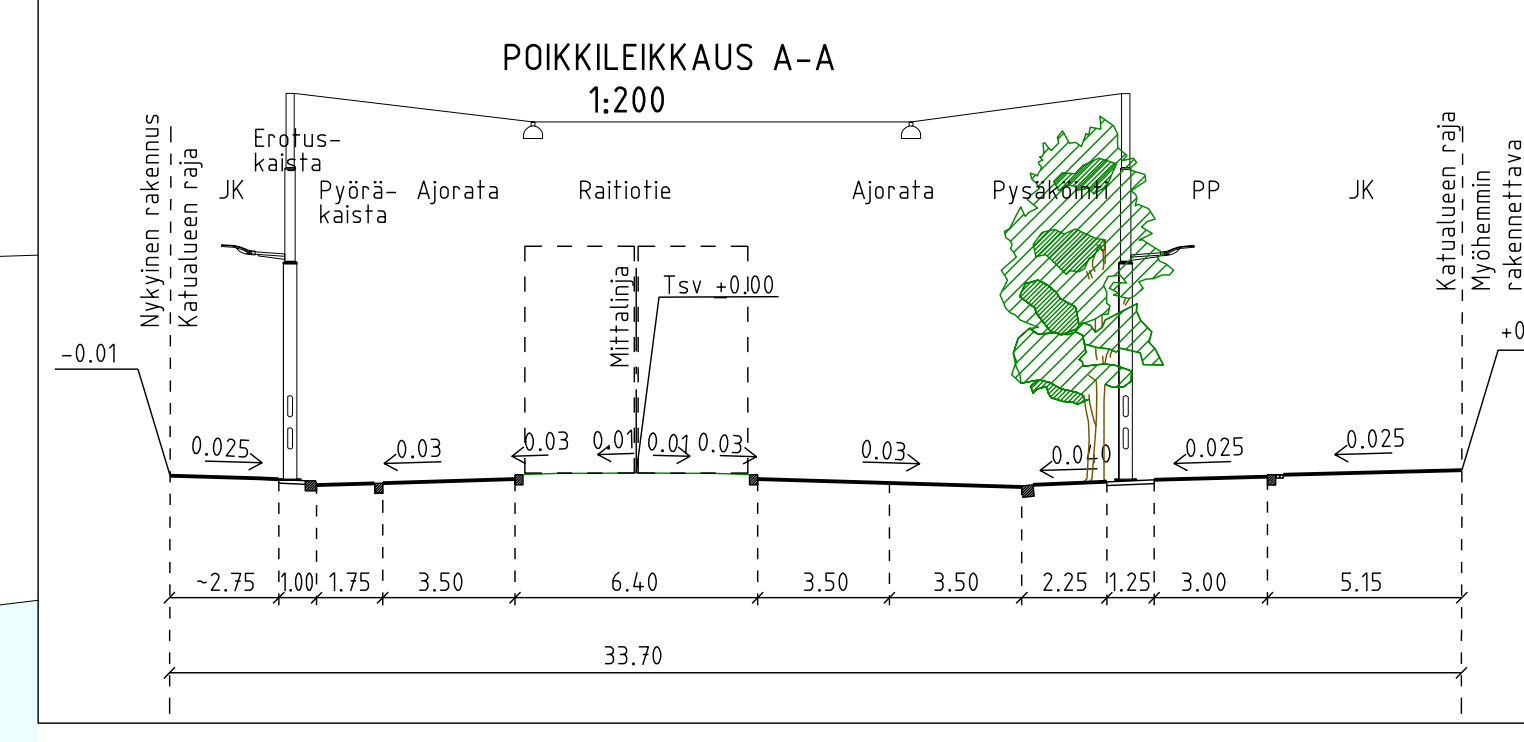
POIKKILEIKKAUS A-A
1:200

Nykyinen rakennus
Katualueen raja
Erotus-kaista
JK
Pyörä-kaista
Ajorata
Raitiotie
Ajorata
Pysäköinti
PP
JK
Katualueen raja
Myöhemmin rakennettava

Mittalinja
Tsv +0.00
-0.01
+0

0.025
0.03
0.03
0.01
0.01
0.03
0.03
0.040
0.025
0.025

~2.75
1.00
1.75
3.50
6.40
3.50
3.50
2.25
1.25
3.00
5.15
33.70